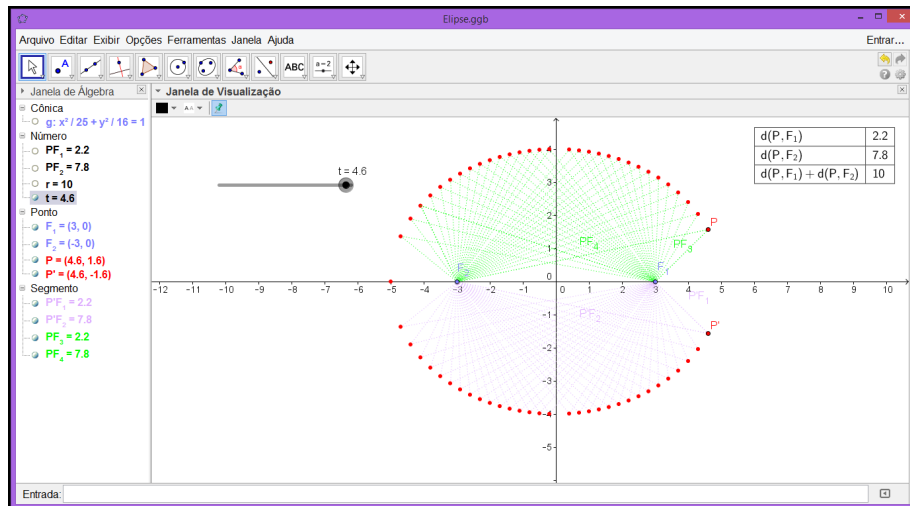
Elipse.ggb

Arquivo Editar Exibir Opções Ferramentas Janela Ajuda

Entrar...

ABC

a=2

Janela de Álgebra

Cônica
g: x² / 25 + y² / 16 = 1
Número
$PF_1$ = 2.2
$PF_2$ = 7.8
r = 10
t = 4.6
Ponto
$F_1$ = (3, 0)
$F_2$ = (-3, 0)
P = (4.6, 1.6)
P' = (4.6, -1.6)
Segmento
$P'F_1$ = 2.2
$P'F_2$ = 7.8
$PF_3$ = 2.2
$PF_4$ = 7.8

Janela de Visualização

t = 4.6

| $d(P, F_1)$ | 2.2 |
|---|---|
| $d(P, F_2)$ | 7.8 |
| $d(P, F_1) + d(P, F_2)$ | 10 |

P
$PF_4$
$PF_3$
$F_2$
$F_1$
$P'F_1$
$P'F_2$
P'

-12 -11 -10 -9 -8 -7 -6 -5 -4 -3 -2 -1 0 1 2 3 4 5 6 7 8 9 10

4 3 2 1 -1 -2 -3 -4 -5

Entrada: